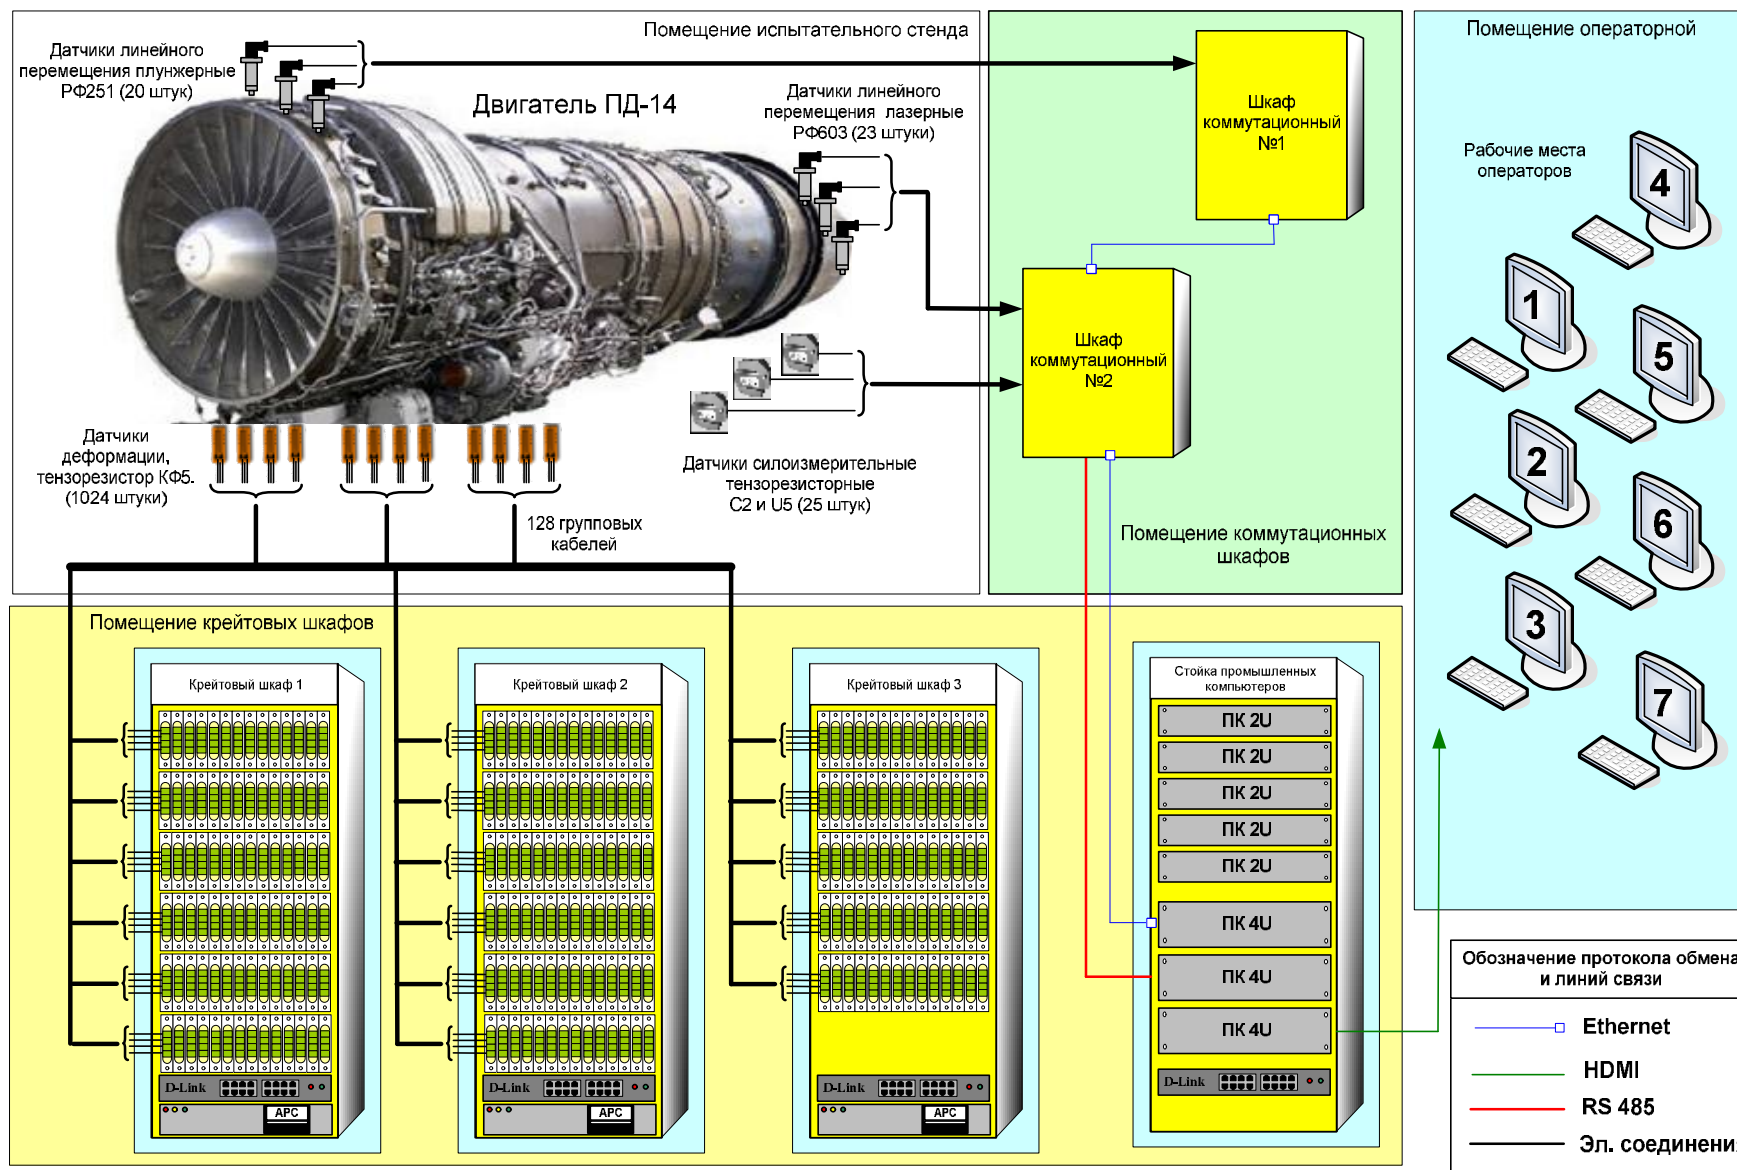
Помещение испытательного стенда

Датчики линейного перемещения плунжерные РФ251 (20 штук)

Двигатель ПД-14

Датчики линейного перемещения лазерные РФ603 (23 штуки)

Датчики деформации, тензорезистор КФ5. (1024 штуки)

Датчики силоизмерительные тензорезисторные С2 и U5 (25 штук)

128 групповых кабелей

Шкаф коммутационный №1

Шкаф коммутационный №2

Помещение коммутационных шкафов

Помещение операторной

Рабочие места операторов

4

1

5

2

6

3

7

Помещение крейтовых шкафов

Крейтовый шкаф 1

Крейтовый шкаф 2

Крейтовый шкаф 3

D-Link

APC

D-Link

APC

D-Link

APC

Стойка промышленных компьютеров

ПК 2U

ПК 2U

ПК 2U

ПК 2U

ПК 2U

ПК 4U

ПК 4U

ПК 4U

D-Link

Обозначение протокола обмена и линий связи

Ethernet

HDMI

RS 485

Эл. соединени